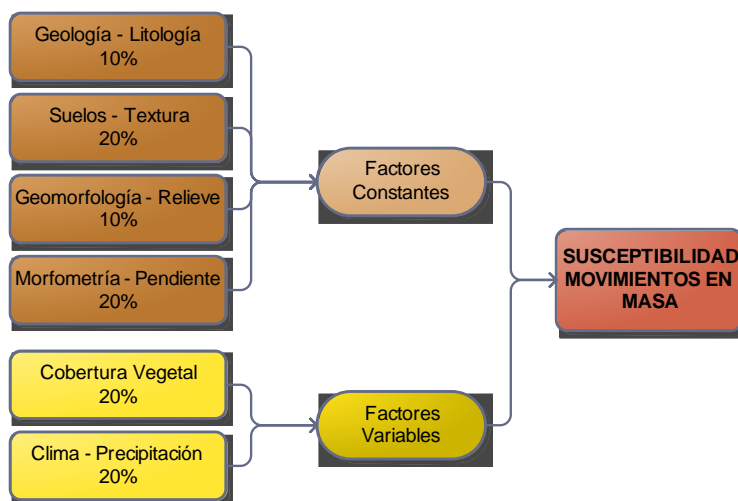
Geología - Litología
10%

Suelos - Textura
20%

Geomorfología - Relieve
10%

Morfometría - Pendiente
20%

Cobertura Vegetal
20%

Clima - Precipitación
20%

Factores Constantes

Factores Variables

SUSCEPTIBILIDAD MOVIMIENTOS EN MASA